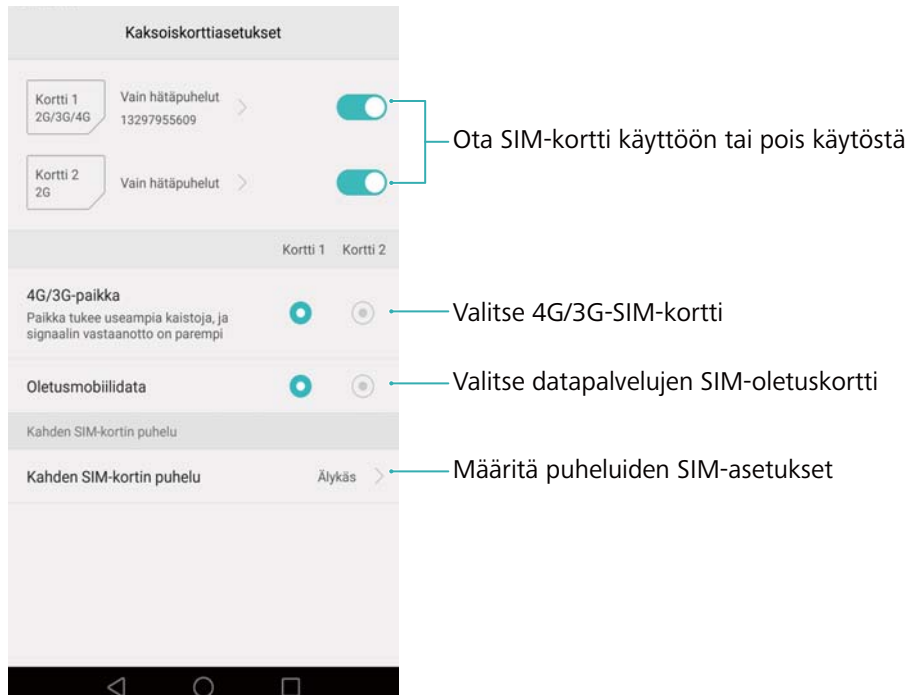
Kaksoiskorttiasetukset

Kortti 1
2G/3G/4G

Vain hätäpuhelut
13297955609

Kortti 2
2G

Vain hätäpuhelut

Ota SIM-kortti käyttöön tai pois käytöstä

Kortti 1 Kortti 2

4G/3G-paikka
Paikka tukee useampia kaistoja, ja signaalin vastaanotto on parempi

Valitse 4G/3G-SIM-kortti

Oletusmobiilidata

Valitse datapalvelujen SIM-oletuskortti

Kahden SIM-kortin puhelu

Kahden SIM-kortin puhelu
Älykäs

Määritä puheluiden SIM-asetukset